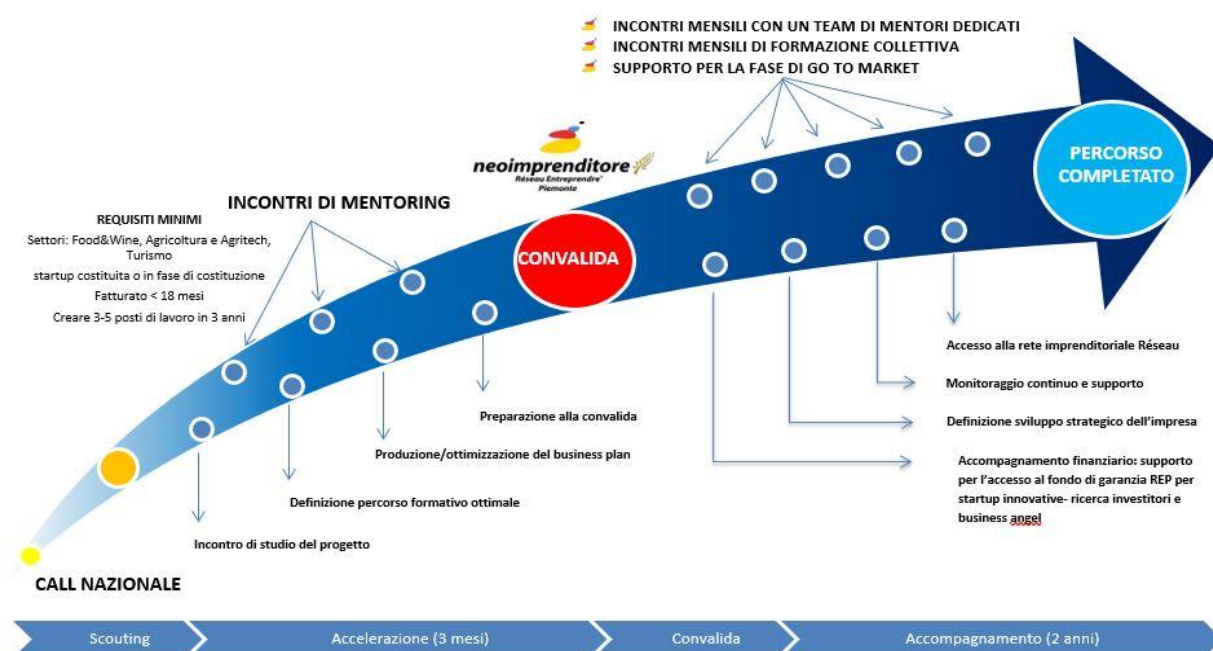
INCONTRI MENSILI CON UN TEAM DI MENTORI DEDICATI
INCONTRI MENSILI DI FORMAZIONE COLLETTIVA
SUPPORTO PER LA FASE DI GO TO MARKET

neoimprenditore
Réseau Entreprendre Piemonte

PERCORSO COMPLETATO

INCONTRI DI MENTORING

REQUISITI MINIMI
Settori: Food&Wine, Agricoltura e Agritech, Turismo
startup costituita o in fase di costituzione
Fatturato < 18 mesi
Creare 3-5 posti di lavoro in 3 anni

CONVALIDA

Accesso alla rete imprenditoriale Réseau

Monitoraggio continuo e supporto

Definizione sviluppo strategico dell'impresa

Accompagnamento finanziario: supporto per l'accesso al fondo di garanzia REP per startup innovative- ricerca investitori e business angel

Preparazione alla convalida

Produzione/ottimizzazione del business plan

Definizione percorso formativo ottimale

Incontro di studio del progetto

CALL NAZIONALE

Scouting | Accelerazione (3 mesi) | Convalida | Accompagnamento (2 anni)